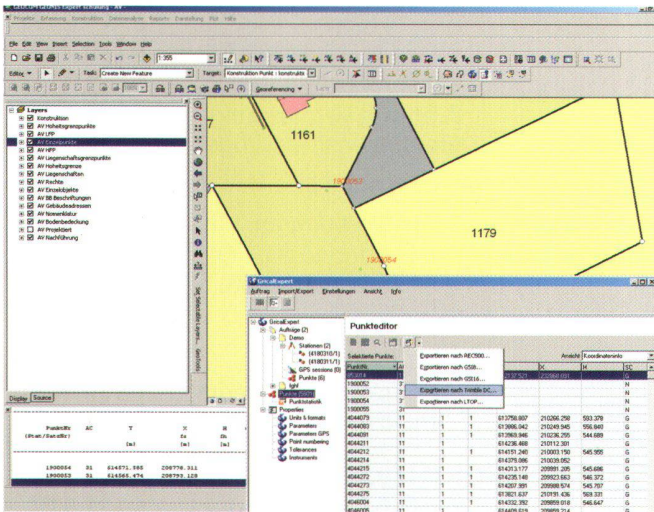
File Edit View Insert Selection Tools Window Help

1:355

Editor ▾ Task: Create New Feature Target: Konstruktion Punkt : konstrukt

Georeferencing ▾

Layers
Konstruktion
AV Hoheitsgrenzpunkte
AV LFP
AV Einzelpunkte
AV HFP
AV Liegenschaftsgrenzpunkte
AV Hoheitsgrenze
AV Liegenschaften
AV Rechte
AV Einzelobjekte
AV BB Beschriftungen
AV Gebäudeadressen
AV Nomenklatur
AV Bodenbedeckung
AV Projektiert
AV Nachführung

Display Source

| Punktnr (Stam/Satzifr) | AC | Y [m] | X [m] | H [m] |
|---|---|---|---|---|
| 1900054 | 31 | 614571.985 | 208776.311 | |
| 1900053 | 31 | 614565.474 | 208793.128 | |

1161

1179

1900052

1900054

GeoCalExpert
Auftrag Import/Export Einstellungen Ansicht Info

GeoCalExpert
Aufträge (2)
Demo
Stationen (2)
(4180310/1)
(4180311/1)
GPS sessions (0)
Punkte (6)
Igrid
Punkte
Punktstatistik
Properties
Units & formats
Parameters
Parameters GPS
Point numbering
Tolerances
Instruments

Punkteditor

Exportieren nach REC500...
Exportieren nach GSI8...
Exportieren nach GSI16...
Exportieren nach Trimble DC...
Exportieren nach LTOP...

Selektierte Punkte:
Ansicht Koordinatenliste

| PunktNr | AV | | | Y | X | H | SC |
|---|---|---|---|---|---|---|---|
| 1900052 | 31 | | | | | | N |
| 1900053 | 31 | | | | | | N |
| 1900054 | 31 | | | | | | N |
| 1900055 | 31 | | | | | | N |
| 4044080 | 11 | 1 | 1 | 613750.807 | 210266.258 | 553.378 | G |
| 4044083 | 11 | 1 | 1 | 613866.042 | 210249.945 | 556.840 | G |
| 4044091 | 11 | 1 | 1 | 613969.946 | 210236.255 | 544.689 | G |
| 4044211 | 11 | 1 | 1 | 614236.468 | 210112.301 | | G |
| 4044212 | 11 | 1 | 1 | 614151.240 | 210003.150 | 545.955 | G |
| 4044213 | 11 | 1 | 1 | 614375.996 | 210039.052 | | G |
| 4044215 | 11 | 1 | 1 | 614313.177 | 209991.205 | 545.696 | G |
| 4044272 | 11 | 1 | 1 | 614235.148 | 209923.663 | 546.372 | G |
| 4044273 | 11 | 1 | 1 | 614207.991 | 209898.574 | 545.707 | G |
| 4044275 | 11 | 1 | 1 | 613821.637 | 210191.436 | 569.331 | G |
| 4044276 | 11 | 1 | 1 | 614332.392 | 209859.018 | 546.647 | G |